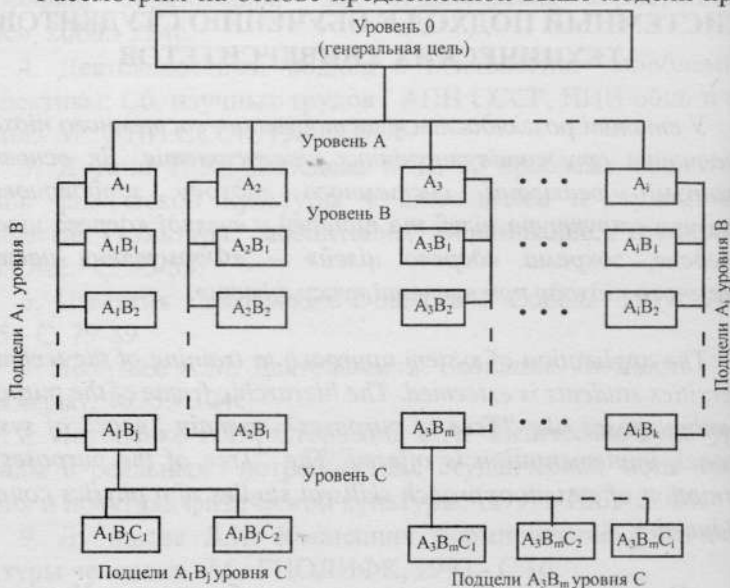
Уровень 0
(генеральная цель)

Уровень А

$A_1$

$A_2$

$A_3$

$A_i$

Уровень В

$A_1B_1$

$A_2B_1$

$A_3B_1$

$A_iB_1$

$A_1B_2$

$A_2B_2$

$A_3B_2$

$A_iB_2$

$A_1B_j$

$A_2B_l$

$A_3B_m$

$A_iB_k$

Подцели $A_1$ уровня В

Подцели $A_i$ уровня В

Уровень С

$A_1B_jC_1$

$A_1B_jC_2$

$A_3B_mC_1$

$A_3B_mC_2$

$A_3B_mC_l$

Подцели $A_1B_j$ уровня С

Подцели $A_3B_m$ уровня С